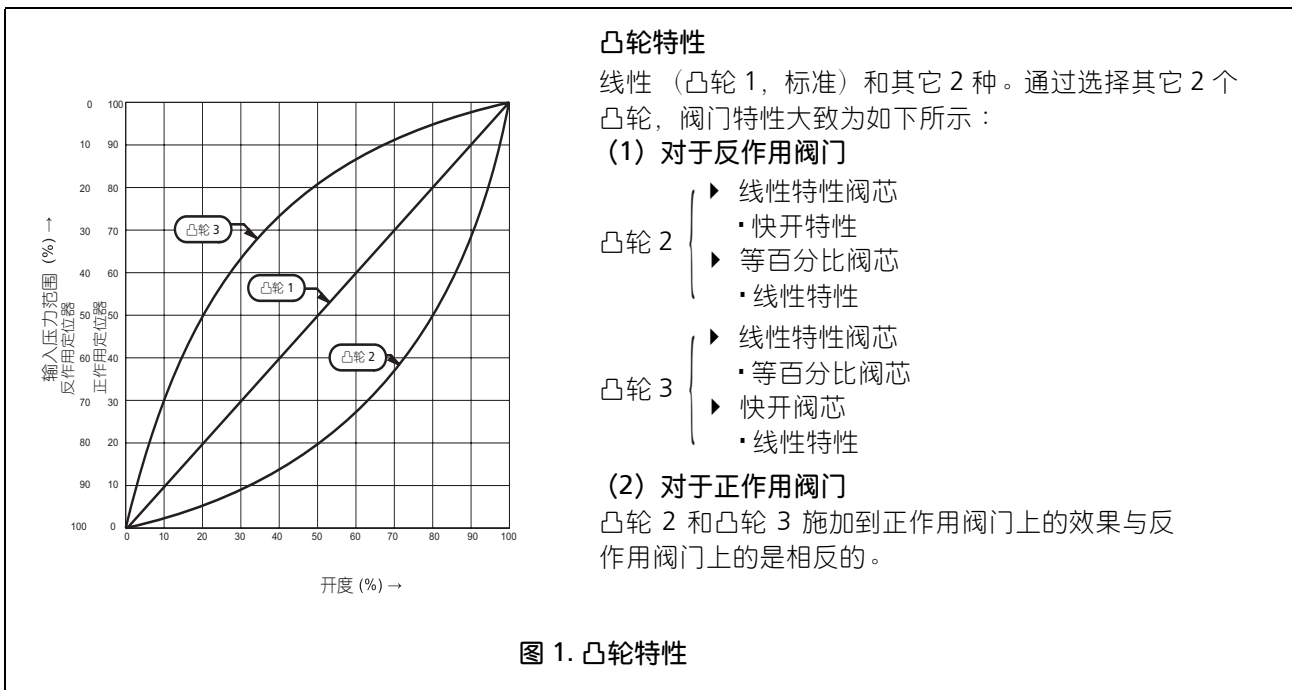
输入压力范围 (%) →
反作用定位器
正作用定位器

| 反作用定位器 | 正作用定位器 |
|---|---|
| 0 | 100 |
| 10 | 90 |
| 20 | 80 |
| 30 | 70 |
| 40 | 60 |
| 50 | 50 |
| 60 | 40 |
| 70 | 30 |
| 80 | 20 |
| 90 | 10 |
| 100 | 0 |

凸轮 3
凸轮 1
凸轮 2

0 10 20 30 40 50 60 70 80 90 100

开度 (%) →

凸轮特性

线性 （凸轮 1，标准）和其它 2 种。通过选择其它 2 个凸轮，阀门特性大致为如下所示：

（1）对于反作用阀门

凸轮 2
▸ 线性特性阀芯
▪ 快开特性
▸ 等百分比阀芯
▪ 线性特性

凸轮 3
▸ 线性特性阀芯
▪ 等百分比阀芯
▸ 快开阀芯
▪ 线性特性

（2）对于正作用阀门

凸轮 2 和凸轮 3 施加到正作用阀门上的效果与反作用阀门上的是相反的。

图 1. 凸轮特性